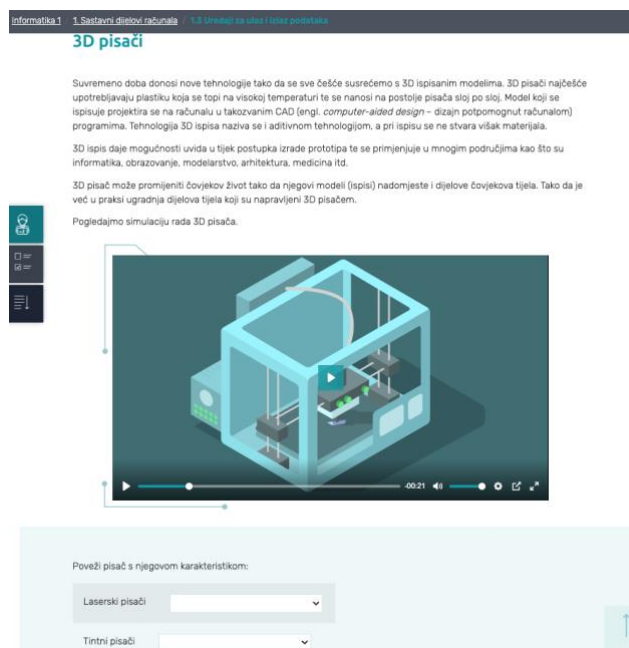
Informatika 1 / 1. Sastavni dijelovi računala / 1.5 Uređaji za ulaz i izlaz podataka

3D pisači

Suvremeno doba donosi nove tehnologije tako da se sve češće susrećemo s 3D ispisanim modelima. 3D pisači najčešće upotrebljavaju plastiku koja se topi na visokoj temperaturi te se nanosi na postolje pisača sloj po sloj. Model koji se ispisuje projektira se na računalu u takozvanim CAD (engl. *computer-aided design* – dizajn potpomognut računalom) programima. Tehnologija 3D ispisa naziva se i aditivnom tehnologijom, a pri ispisu se ne stvara višak materijala.

3D ispis daje mogućnosti uvida u tijek postupka izrade prototipa te se primjenjuje u mnogim područjima kao što su informatika, obrazovanje, modelarstvo, arhitektura, medicina itd.

3D pisač može promijeniti čovjekov život tako da njegovi modeli (ispisi) nadomjeste i dijelove čovjekova tijela. Tako da je već u praksi ugradnja dijelova tijela koji su napravljeni 3D pisačem.

Pogledajmo simulaciju rada 3D pisača.

-00:21

Poveži pisač s njegovom karakteristikom:

Laserski pisači

Tintni pisači